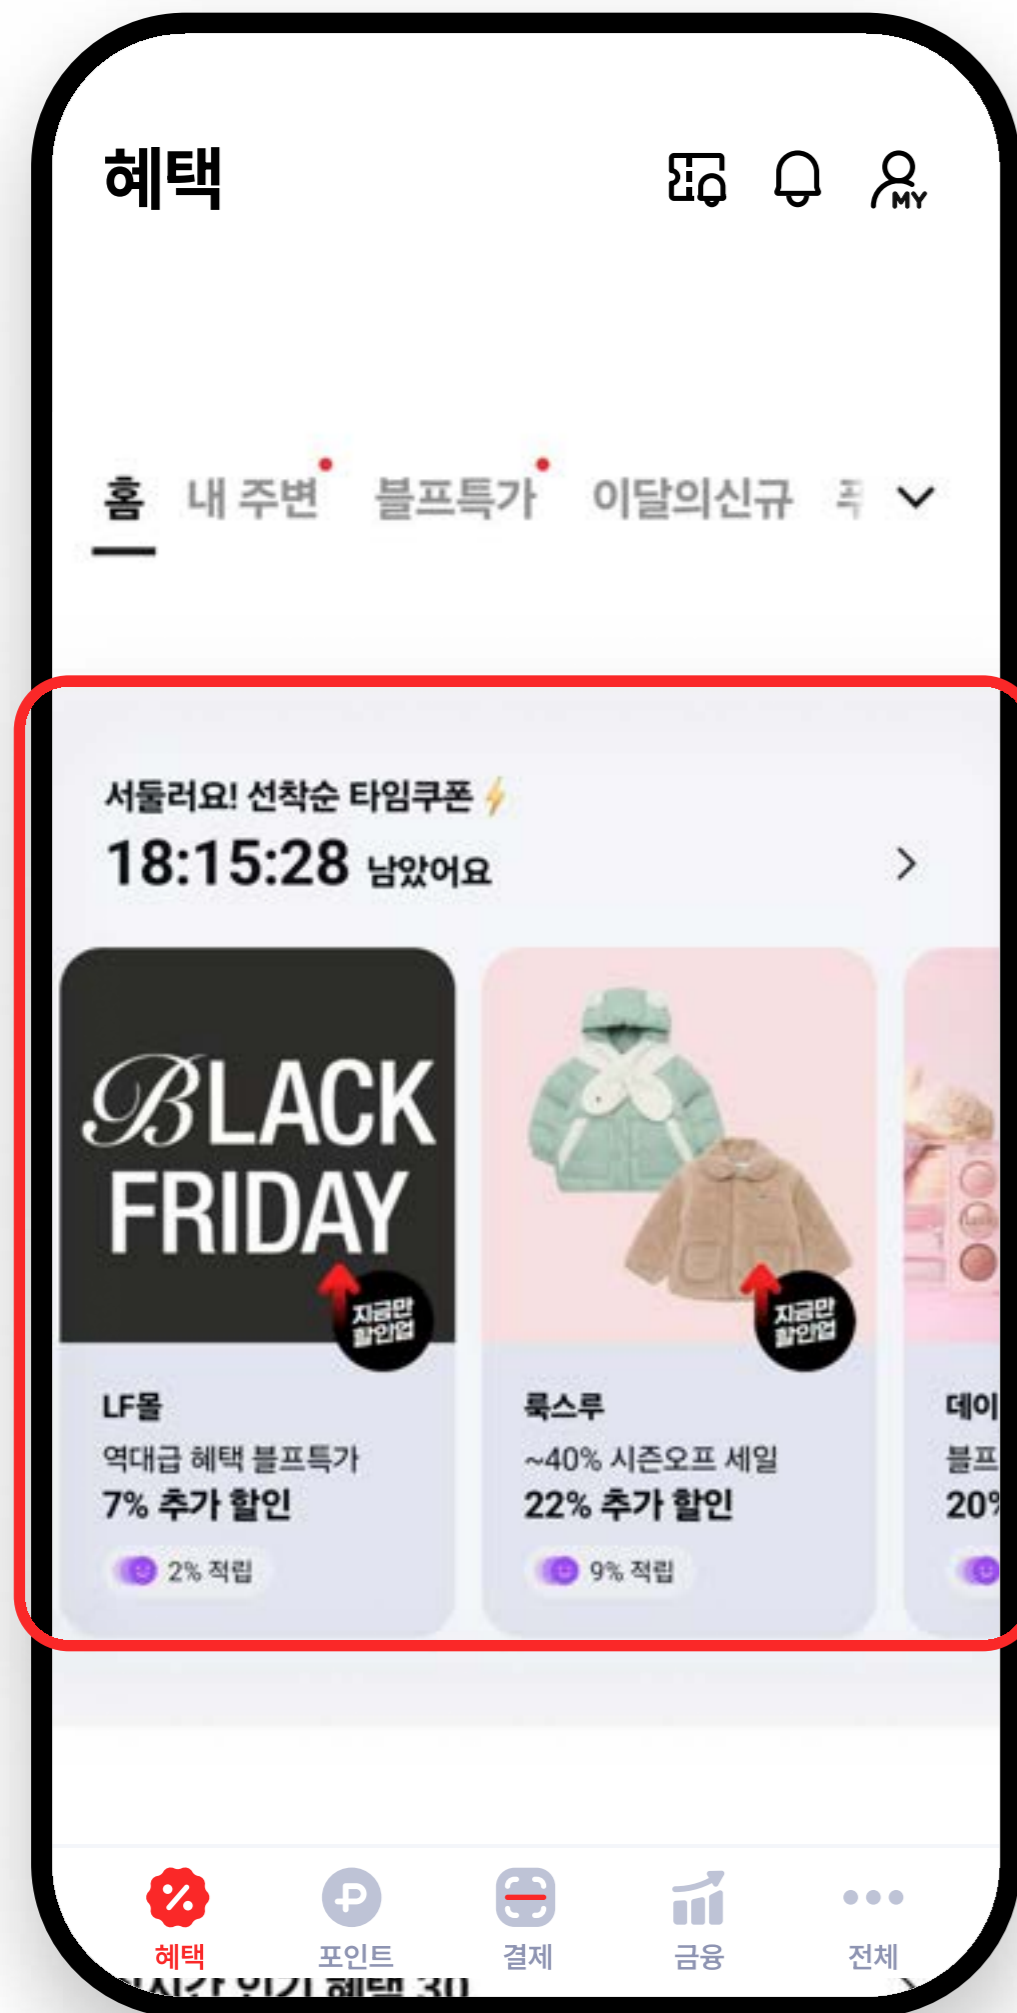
혜택

MY

홈 내 주변 블프특가 이달의신규 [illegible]

서둘러요! 선착순 타임쿠폰

18:15:28 남았어요

BLACK FRIDAY

지금만 할인업

LF몰

역대급 혜택 블프특가

7% 추가 할인

2% 적립

지금만 할인업

룩스루

~40% 시즌오프 세일

22% 추가 할인

9% 적립

데이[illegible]

블프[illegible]

20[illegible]

혜택 포인트 결제 금융 전체